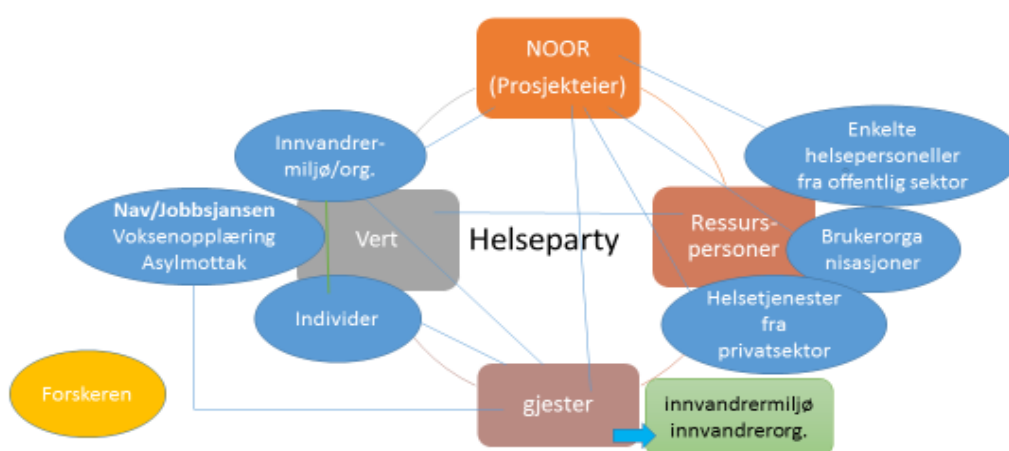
NOOR
(Prosjekteier)

Innvandrermiljø/org.

Enkelte helsepersoneller fra offentlig sektor

Nav/Jobbsjansen
Voksenopplæring
Asylmottak

Vert

Helseparty

Ressurspersoner

Brukerorganisasjoner

Individer

Helsetjenester fra privatsektor

Forskeren

gjester

innvandrermiljø
innvandrerorg.